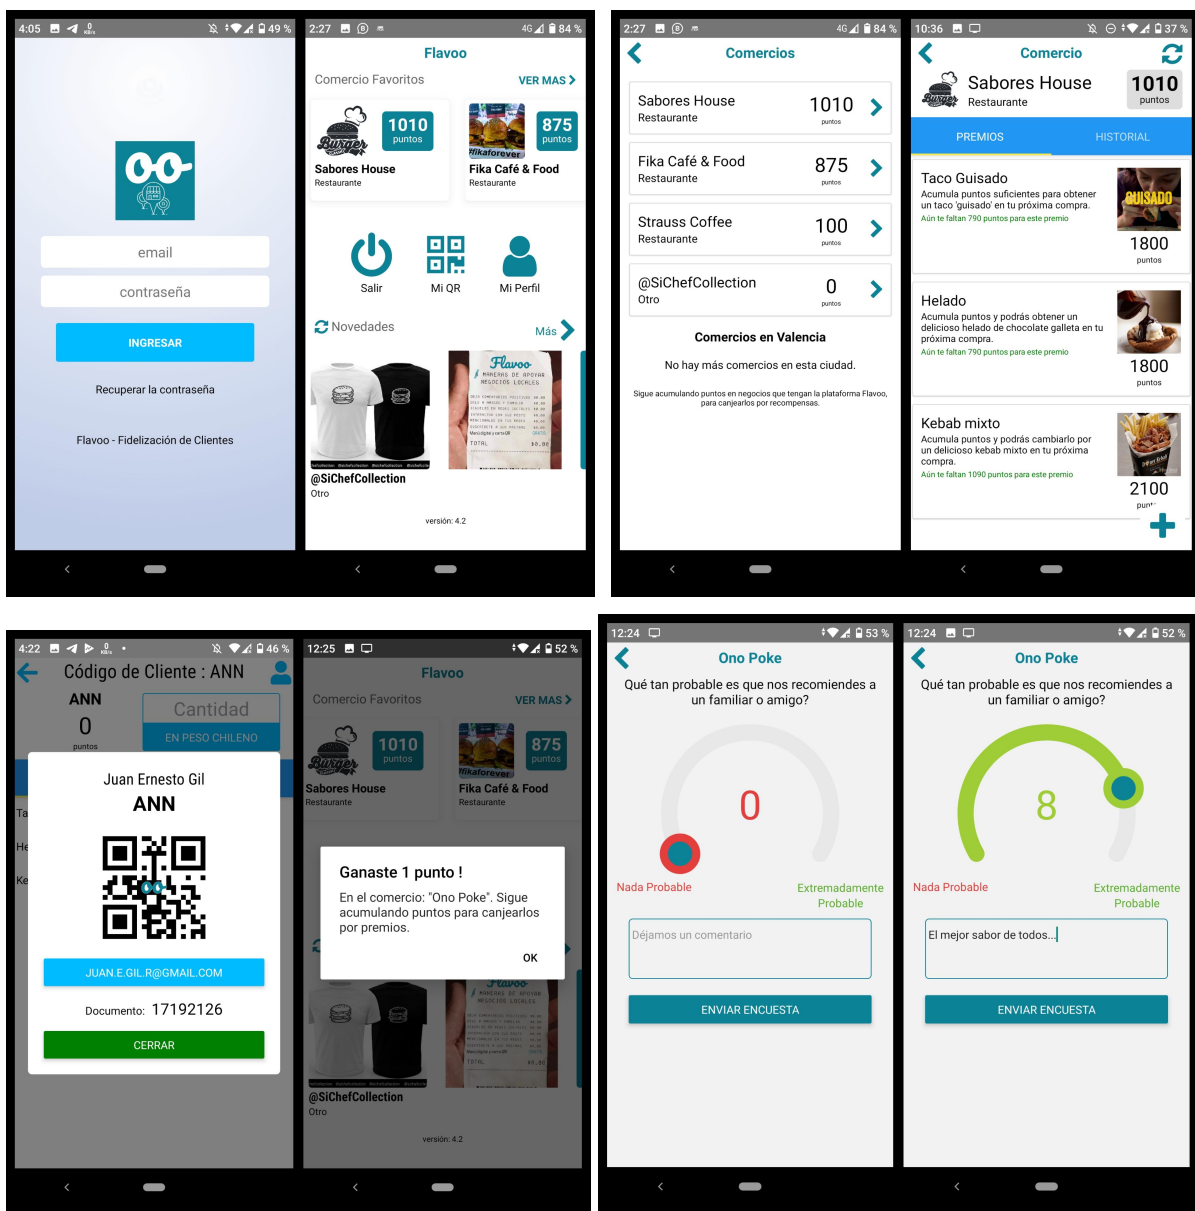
4:05 49 %

email

contraseña

INGRESAR

Recuperar la contraseña

Flavoo - Fidelización de Clientes

2:27 4G 84 %

Flavoo

Comercio Favoritos VER MAS >

1010 puntos
Sabores House
Restaurante

875 puntos
Fika Café & Food
Restaurante

Salir Mi QR Mi Perfil

Novedades Más

@SiChefCollection
Otro

versión: 4.2

2:27 4G 84 %

Comercios

Sabores House
Restaurante
1010 puntos

Fika Café & Food
Restaurante
875 puntos

Strauss Coffee
Restaurante
100 puntos

@SiChefCollection
Otro
0 puntos

Comercios en Valencia

No hay más comercios en esta ciudad.

Sigue acumulando puntos en negocios que tengan la plataforma Flavoo, para canjearlos por recompensas.

10:36 37 %

Comercio

Sabores House
Restaurante
1010 puntos

PREMIOS HISTORIAL

Taco Guisado
Acumula puntos suficientes para obtener un taco 'guisado' en tu próxima compra.
Aún te faltan 790 puntos para este premio
1800 puntos

Helado
Acumula puntos y podrás obtener un delicioso helado de chocolate galleta en tu próxima compra.
Aún te faltan 790 puntos para este premio
1800 puntos

Kebab mixto
Acumula puntos y podrás cambiarlo por un delicioso kebab mixto en tu próxima compra.
Aún te faltan 1090 puntos para este premio
2100 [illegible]

4:22 46 %

Código de Cliente : ANN

ANN
0
puntos

Cantidad
EN PESO CHILENO

Juan Ernesto Gil
ANN

JUAN.E.GIL.R@GMAIL.COM

Documento: 17192126

CERRAR

12:25 52 %

Flavoo

Comercio Favoritos VER MAS >

1010 puntos
Sabores House
Restaurante

875 puntos
Fika Café & Food
Restaurante

Ganaste 1 punto !

En el comercio: "Ono Poke". Sigue acumulando puntos para canjearlos por premios.

OK

@SiChefCollection
Otro

versión: 4.2

12:24 53 %

Ono Poke

Qué tan probable es que nos recomiendes a un familiar o amigo?

0

Nada Probable Extremadamente Probable

Déjamos un comentario

ENVIAR ENCUESTA

12:24 52 %

Ono Poke

Qué tan probable es que nos recomiendes a un familiar o amigo?

8

Nada Probable Extremadamente Probable

El mejor sabor de todos...

ENVIAR ENCUESTA